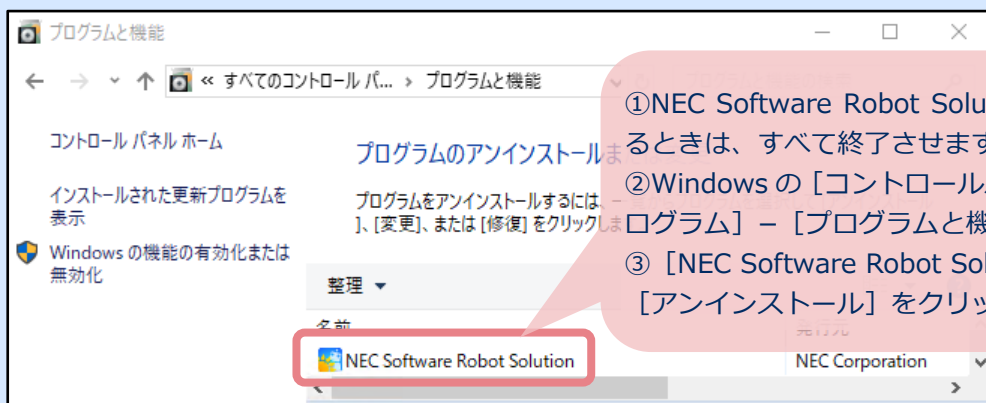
プログラムと機能

« すべてのコントロール パ... › プログラムと機能

コントロール パネル ホーム

インストールされた更新プログラムを表示

Windows の機能の有効化または無効化

プログラムのアンインストールま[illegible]

プログラムをアンインストールするには、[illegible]
]、[変更]、または [修復] をクリックしま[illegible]

整理 ▾

名前

NEC Software Robot Solution

発行元

NEC Corporation

①NEC Software Robot Solu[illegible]
るときは、すべて終了させます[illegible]
②Windows の［コントロール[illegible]
ログラム］－［プログラムと機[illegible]
③［NEC Software Robot Sol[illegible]
［アンインストール］をクリッ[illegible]